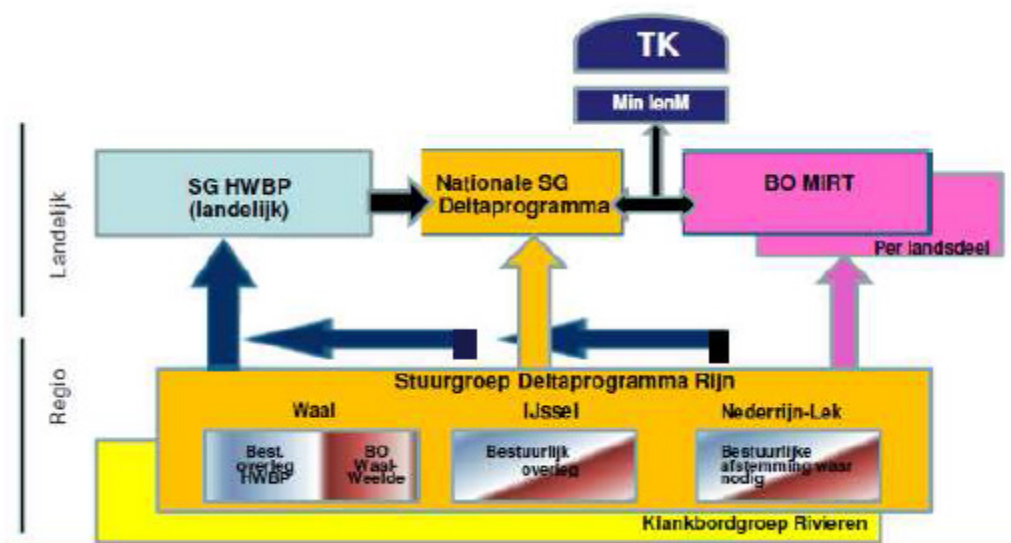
TK

Min IenM

Landelijk

SG HWBP (landelijk)

Nationale SG Deltaprogramma

BO MIRT

Per landsdeel

Regio

Stuurgroep Deltaprogramma Rijn

Waal

Best. overleg HWBP

BO Waal-Weelde

IJssel

Bestuurlijk overleg

Nederrijn-Lek

Bestuurlijke afstemming waar nodig

Klankbordgroep Rivieren